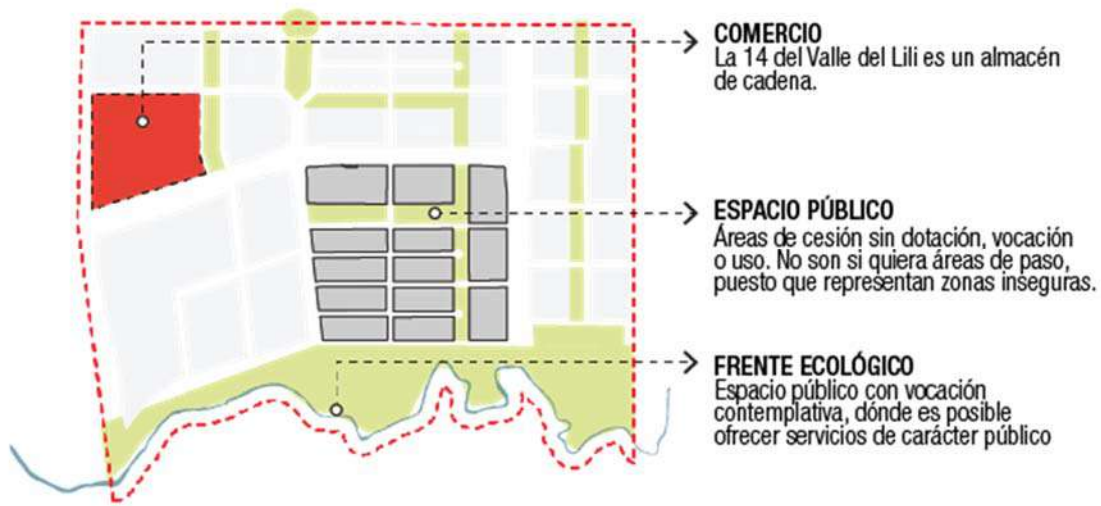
COMERCIO
La 14 del Valle del Lili es un almacén de cadena.

ESPACIO PÚBLICO
Áreas de cesión sin dotación, vocación o uso. No son si quiera áreas de paso, puesto que representan zonas inseguras.

FRENTE ECOLÓGICO
Espacio público con vocación contemplativa, dónde es posible ofrecer servicios de carácter público